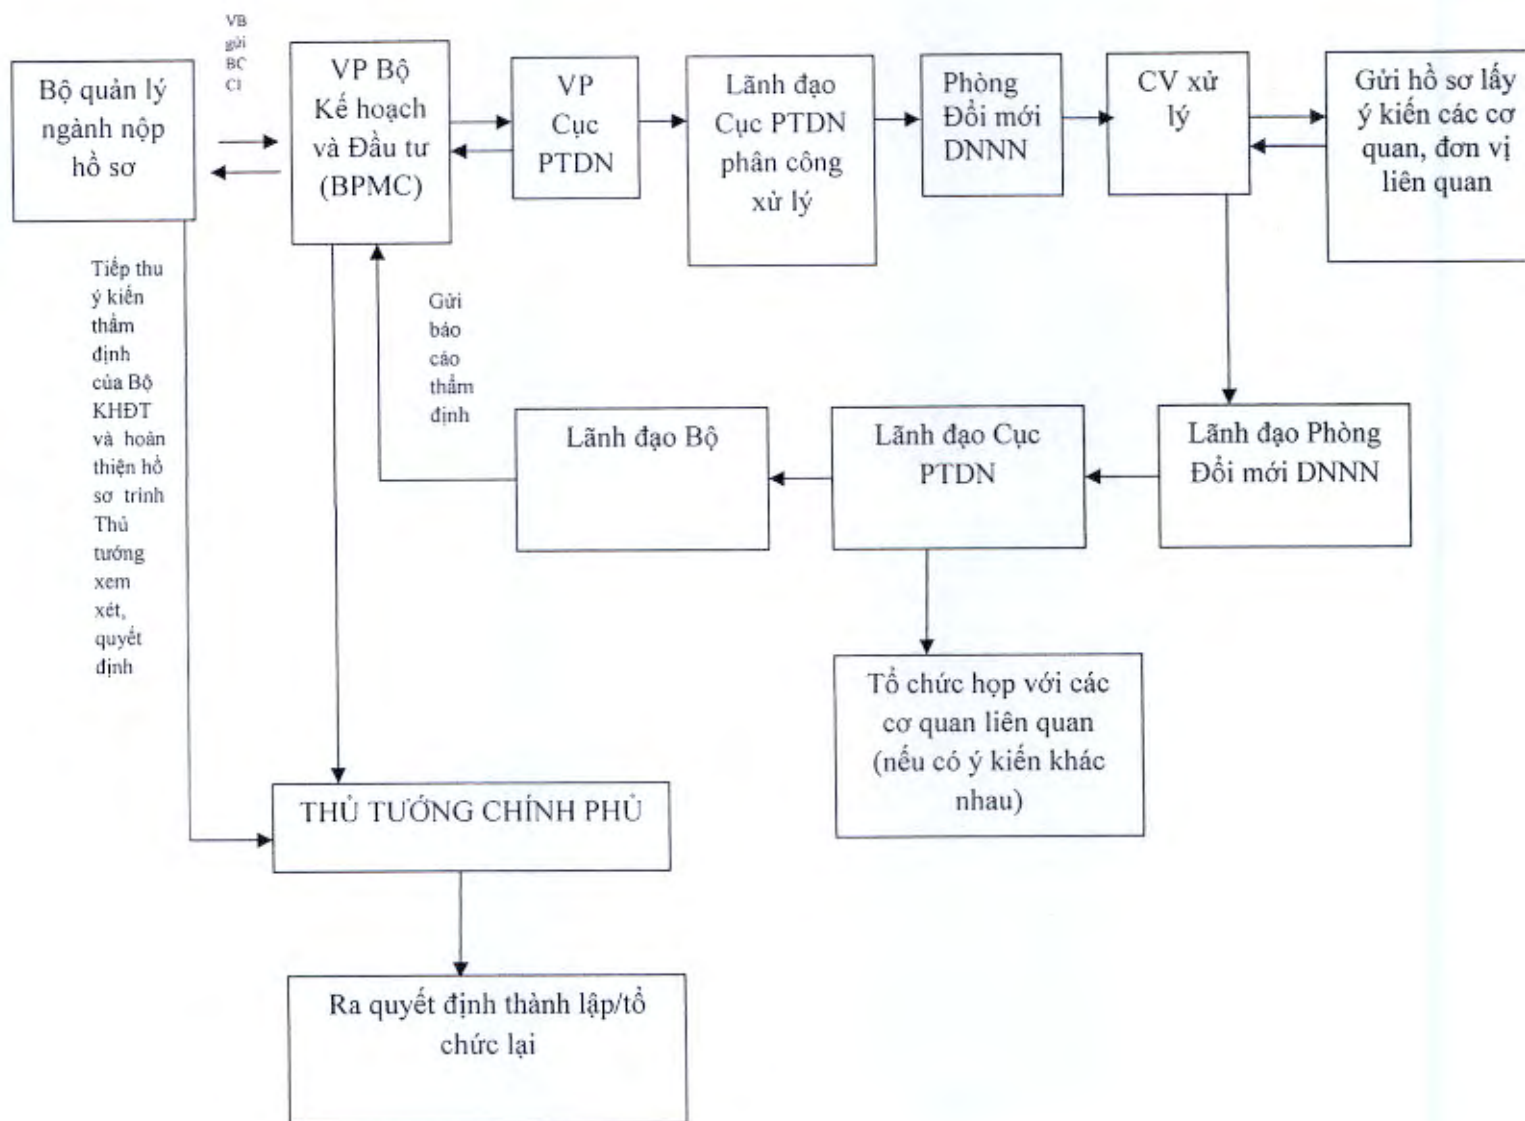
Bộ quản lý ngành nộp hồ sơ

VB gửi BC CI

VP Bộ Kế hoạch và Đầu tư (BPMC)

VP Cục PTDN

Lãnh đạo Cục PTDN phân công xử lý

Phòng Đổi mới DNNN

CV xử lý

Gửi hồ sơ lấy ý kiến các cơ quan, đơn vị liên quan

Tiếp thu ý kiến thẩm định của Bộ KHĐT và hoàn thiện hồ sơ trình Thủ tướng xem xét, quyết định

Gửi báo cáo thẩm định

Lãnh đạo Bộ

Lãnh đạo Cục PTDN

Lãnh đạo Phòng Đổi mới DNNN

Tổ chức họp với các cơ quan liên quan (nếu có ý kiến khác nhau)

THỦ TƯỚNG CHÍNH PHỦ

Ra quyết định thành lập/tổ chức lại